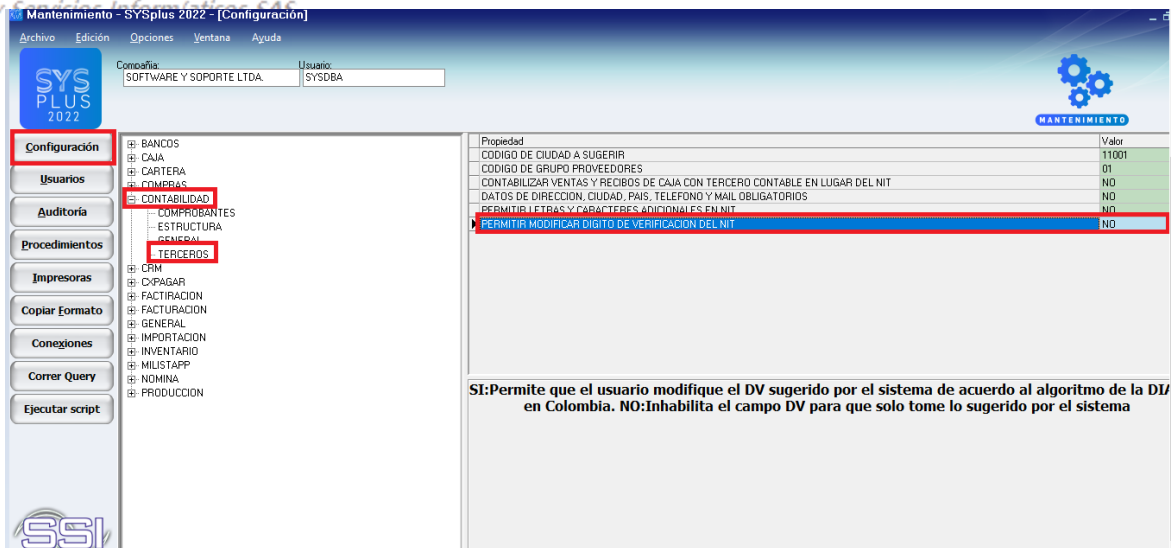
Mantenimiento - SYSplus 2022 - [Configuración]

Archivo Edición Opciones Ventana Ayuda

SYS PLUS 2022

Compañía: SOFTWARE Y SOPORTE LTDA.
Usuario: SYSDBA

MANTENIMIENTO

Configuración
Usuarios
Auditoría
Procedimientos
Impresoras
Copiar Formato
Conexiones
Correr Query
Ejecutar script

BANCOS
CAJA
CARTERA
COMPRAS
CONTABILIDAD
COMPROBANTES
ESTRUCTURA
GENERAL
TERCEROS
CRM
CXPAGAR
FACTRIACION
FACTURACION
GENERAL
IMPORTACION
INVENTARIO
MILISTAPP
NOMINA
PRODUCCION

| Propiedad | Valor |
|---|---|
| CODIGO DE CIUDAD A SUGERIR | 11001 |
| CODIGO DE GRUPO PROVEEDORES | 01 |
| CONTABILIZAR VENTAS Y RECIBOS DE CAJA CON TERCERO CONTABLE EN LUGAR DEL NIT | NO |
| DATOS DE DIRECCION, CIUDAD, PAIS, TELEFONO Y MAIL OBLIGATORIOS | NO |
| PERMITIR LETRAS Y CARACTERES ADICIONALES EN NIT | NO |
| PERMITIR MODIFICAR DIGITO DE VERIFICACION DEL NIT | NO |

SI:Permite que el usuario modifique el DV sugerido por el sistema de acuerdo al algoritmo de la DIA en Colombia. NO:Inhabilita el campo DV para que solo tome lo sugerido por el sistema

SSI